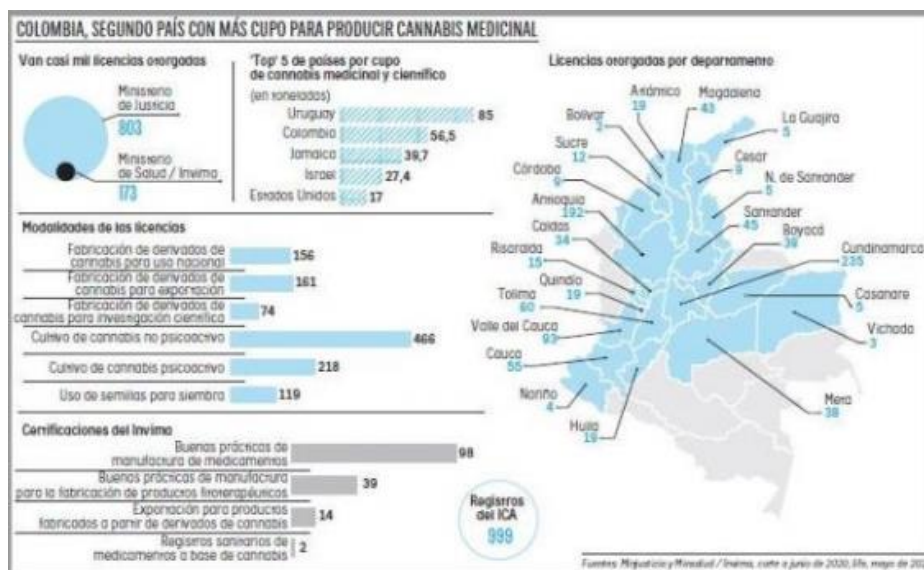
COLOMBIA, SEGUNDO PAÍS CON MÁS CUPO PARA PRODUCIR CANNABIS MEDICINAL

Van casi mil licencias otorgadas

Ministerio de Justicia
803

Ministerio de Salud / Invima
173

'Top' 5 de países por cupo de cannabis medicinal y científico
(en toneladas)

| País | Toneladas |
|---|---|
| Uruguay | 85 |
| Colombia | 56,5 |
| Jamaica | 39,7 |
| Israel | 27,4 |
| Estados Unidos | 17 |

Modalidades de las licencias

| Modalidad | Licencias |
|---|---|
| Fabricación de derivados de cannabis para uso nacional | 156 |
| Fabricación de derivados de cannabis para exportación | 161 |
| Fabricación de derivados de cannabis para investigación científica | 74 |
| Cultivo de cannabis no psicoactivo | 466 |
| Cultivo de cannabis psicoactivo | 218 |
| Uso de semillas para siembra | 119 |

Certificaciones del Invima

| Certificación | Número |
|---|---|
| Buenas prácticas de manufactura de medicamentos | 98 |
| Buenas prácticas de manufactura para la fabricación de productos fitoterapéuticos | 39 |
| Exportación para productos fabricados a partir de derivados de cannabis | 14 |
| Registros sanitarios de medicamentos a base de cannabis | 2 |

Registros del ICA
999

Licencias otorgadas por departamento

Atlántico 19
Magdalena 43
Bolívar 2
La Guajira 5
Sucre 12
Cesar 9
Córdoba 9
N. de Santander 5
Antioquia 192
Santander 45
Caldas 34
Boyacá 39
Risaralda 15
Cundinamarca 235
Quindío 19
Tolima 60
Casanare 5
Valle del Cauca 93
Vichada 3
Cauca 55
Nariño 4
Meta 38
Huila 19

Fuentes: Minjusticia y Minsalud / Invima, corte a junio de 2020. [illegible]